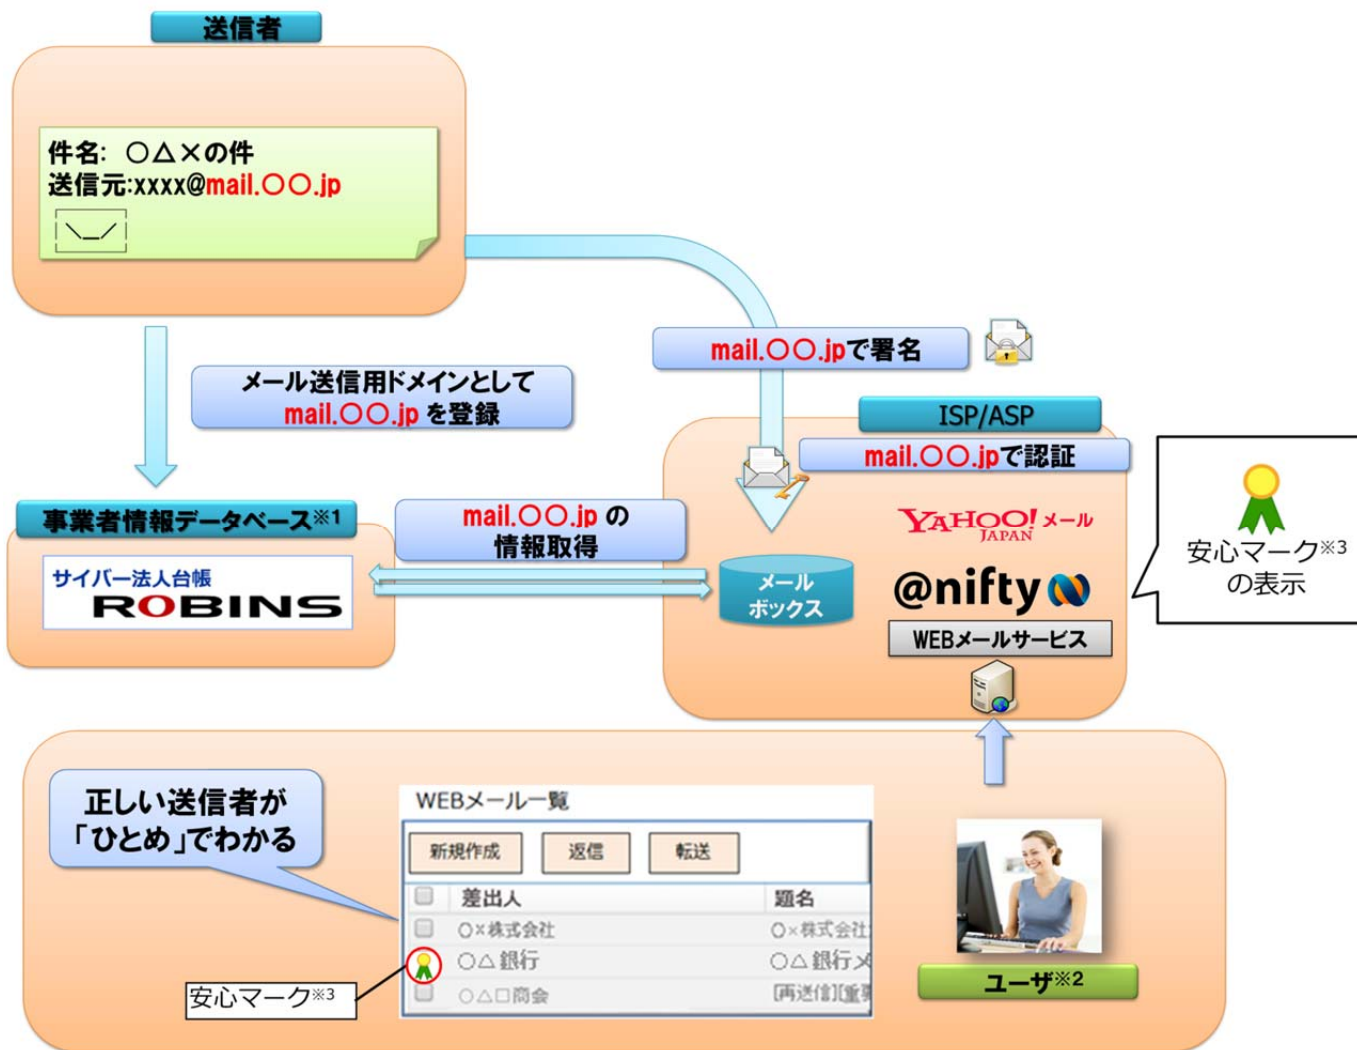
送信者

件名: ○△×の件
送信元:xxxx@mail.○○.jp

mail.○○.jpで署名

メール送信用ドメインとして
mail.○○.jp を登録

ISP/ASP

mail.○○.jpで認証

事業者情報データベース※1

サイバー法人台帳
ROBINS

mail.○○.jp の
情報取得

メール
ボックス

YAHOO! JAPAN メール

@nifty

WEBメールサービス

安心マーク※3
の表示

正しい送信者が
「ひとめ」でわかる

WEBメール一覧

新規作成 返信 転送

| 差出人 | 題名 |
|---|---|
| ○×株式会社 | ○×株式会社 |
| ○△銀行 | ○△銀行メ |
| ○△□商会 | [再送信][重要 |

安心マーク※3

ユーザ※2